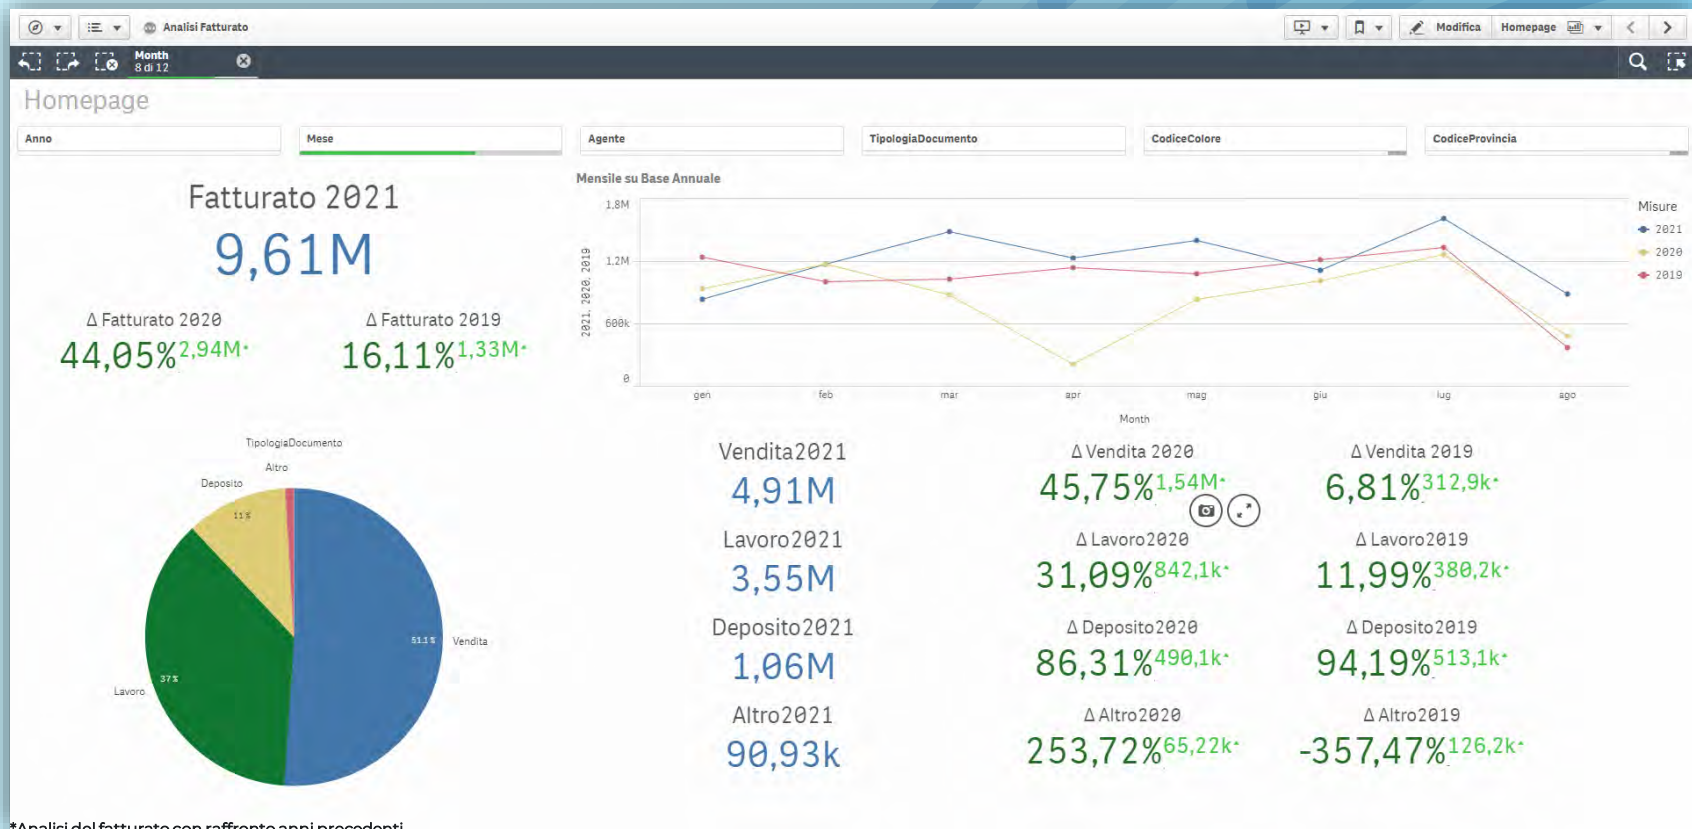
Analisi Fatturato

Modifica Homepage

Month
8 di 12

Homepage

Anno

Mese

Agente

TipologiaDocumento

CodiceColore

CodiceProvincia

Fatturato 2021
9,61M

Δ Fatturato 2020
44,05% 2,94M

Δ Fatturato 2019
16,11% 1,33M

Mensile su Base Annuale

1,8M
1,2M
600k
0

2021, 2020, 2019

gen feb mar apr mag giu lug ago

Month

Misure
2021
2020
2019

TipologiaDocumento

Altro
Deposito
11%
Vendita
51,1%
37%
Lavoro

Vendita2021
4,91M

Δ Vendita 2020
45,75% 1,54M

Δ Vendita 2019
6,81% 312,9k

Lavoro2021
3,55M

Δ Lavoro2020
31,09% 842,1k

Δ Lavoro2019
11,99% 380,2k

Deposito2021
1,06M

Δ Deposito2020
86,31% 490,1k

Δ Deposito2019
94,19% 513,1k

Altro2021
90,93k

Δ Altro2020
253,72% 65,22k

Δ Altro2019
-357,47% 126,2k

*Analisi del fatturato con raffronto anni precedenti